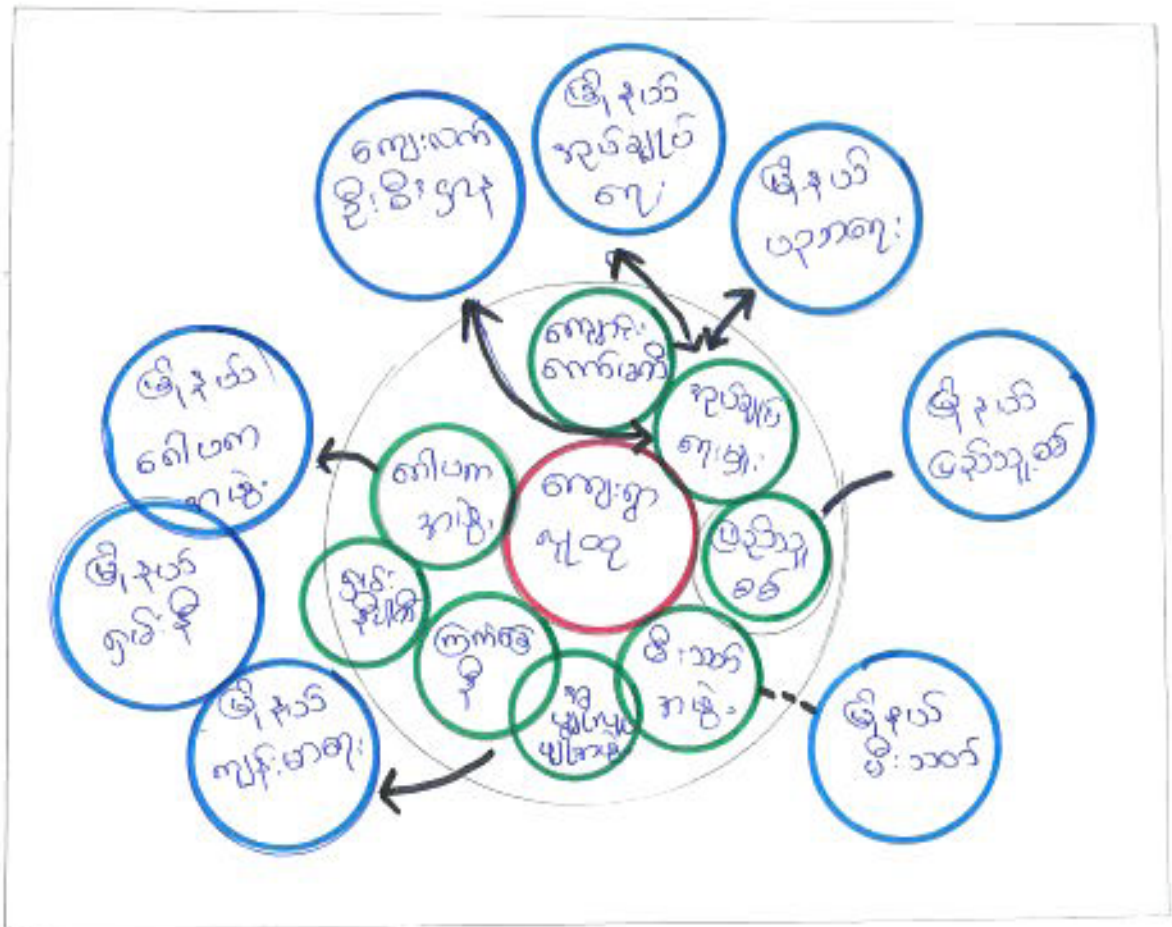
ကျေးလက်
ဦးစီးဌာန

မြို့နယ်
အုပ်ချုပ်ရေး

မြို့နယ်
ပညာရေး

ကျောင်း
ကော်မတီ

အုပ်ချုပ်ရေးမှူး

မြို့နယ်
မြေစာရင်း

မြို့နယ်
ဂေါပက
အဖွဲ့

ဂေါပက
အဖွဲ့

ကျေးရွာ
လူထု

မြေစာရင်း
စစ်

မြို့နယ်
ဆေးရုံ

ရှင်း
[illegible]

ကျက်သရေ
ရုံ

မီးသတ်
အဖွဲ့

မြို့နယ်
ကျန်းမာရေး

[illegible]

မြို့နယ်
မီးသတ်